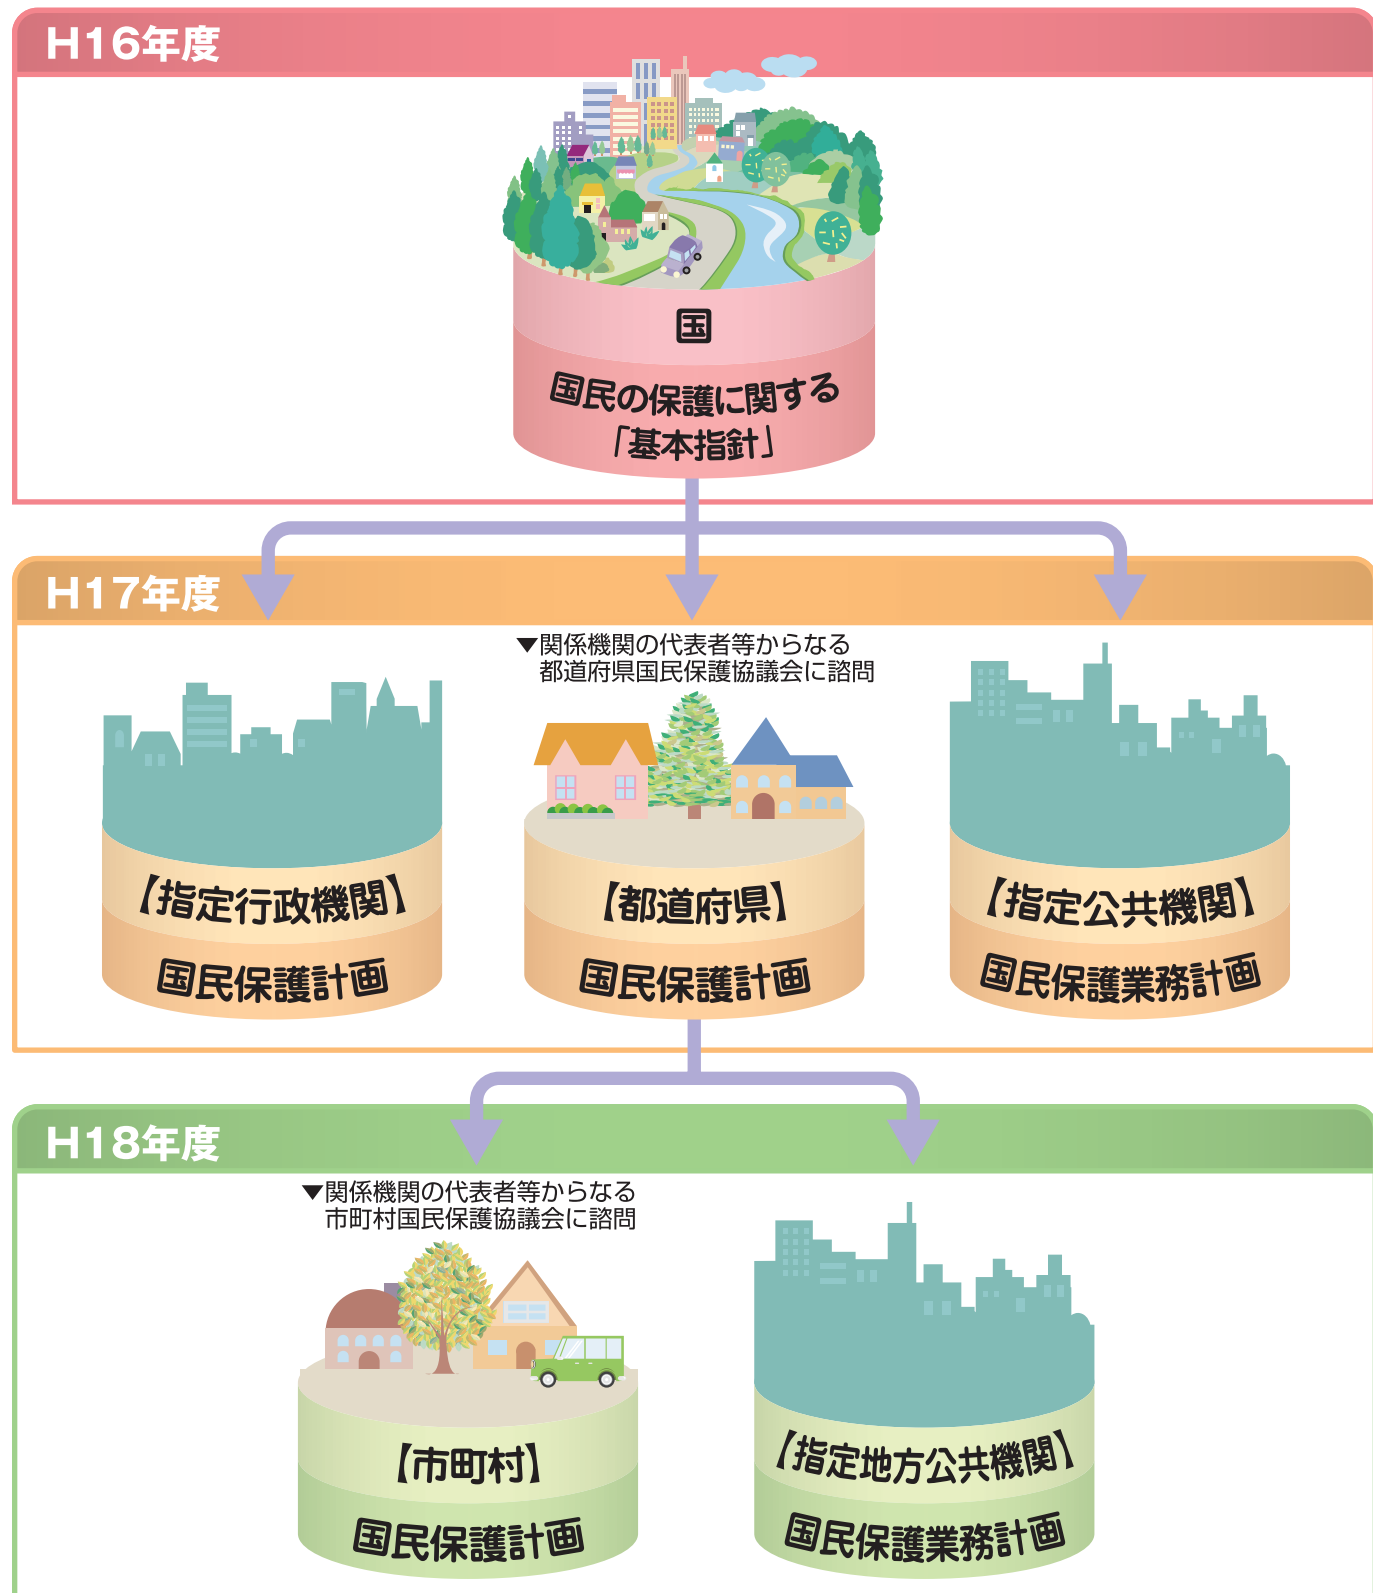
H16年度

国

国民の保護に関する
「基本指針」

H17年度

▼関係機関の代表者等からなる
都道府県国民保護協議会に諮問

【指定行政機関】
国民保護計画

【都道府県】
国民保護計画

【指定公共機関】
国民保護業務計画

H18年度

▼関係機関の代表者等からなる
市町村国民保護協議会に諮問

【市町村】
国民保護計画

【指定地方公共機関】
国民保護業務計画